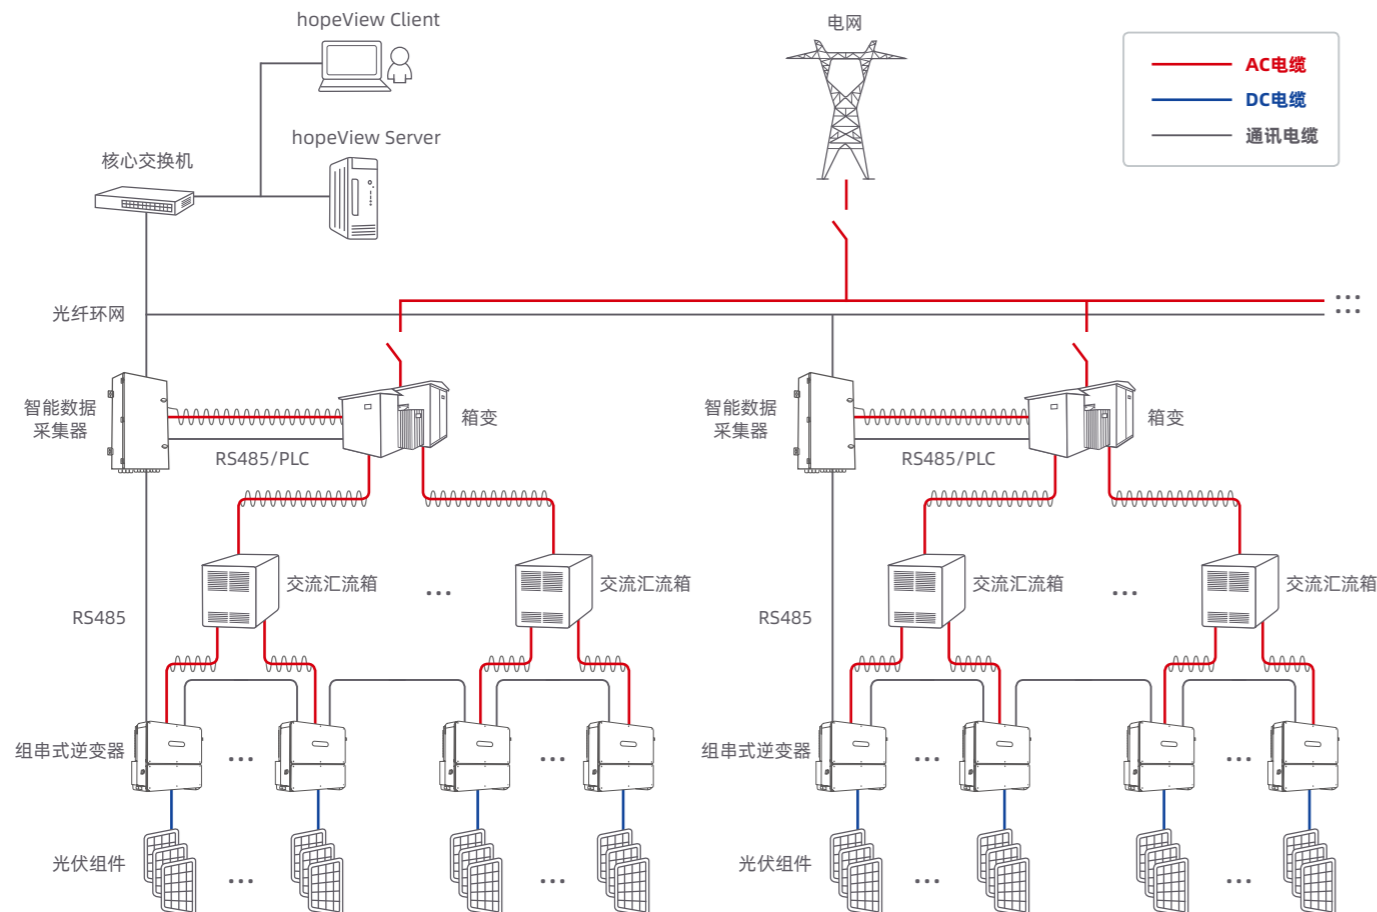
hopeView Client

电网

AC电缆
DC电缆
通讯电缆

hopeView Server

核心交换机

光纤环网

智能数据采集器

箱变

RS485/PLC

智能数据采集器

箱变

RS485/PLC

交流汇流箱

交流汇流箱

交流汇流箱

交流汇流箱

RS485

RS485

组串式逆变器

组串式逆变器

光伏组件

光伏组件